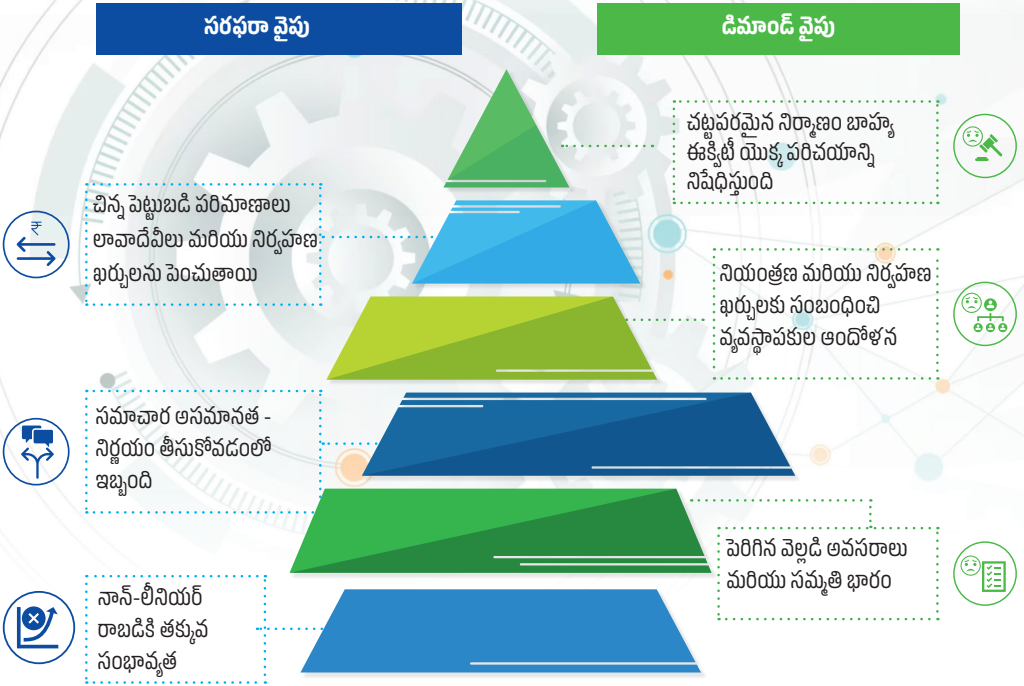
సరఫరా వైపు

డిమాండ్ వైపు

చట్టపరమైన నిర్మాణం బాహ్య ఈక్విటీ యొక్క పరిచయాన్ని నిషేధిస్తుంది

చిన్న పెట్టుబడి పరిమాణాలు లావాదేవీలు మరియు నిర్వహణ ఖర్చులను పెంచుతాయి

నియంత్రణ మరియు నిర్వహణ ఖర్చులకు సంబంధించి వ్యవస్థాపకుల ఆందోళన

సమాచార అసమానత - నిర్ణయం తీసుకోవడంలో ఇబ్బంది

పెరిగిన వెల్లడి అవసరాలు మరియు సమ్మతి భారం

నాన్-లీనియర్ రాబడికి తక్కువ సంభావ్యత